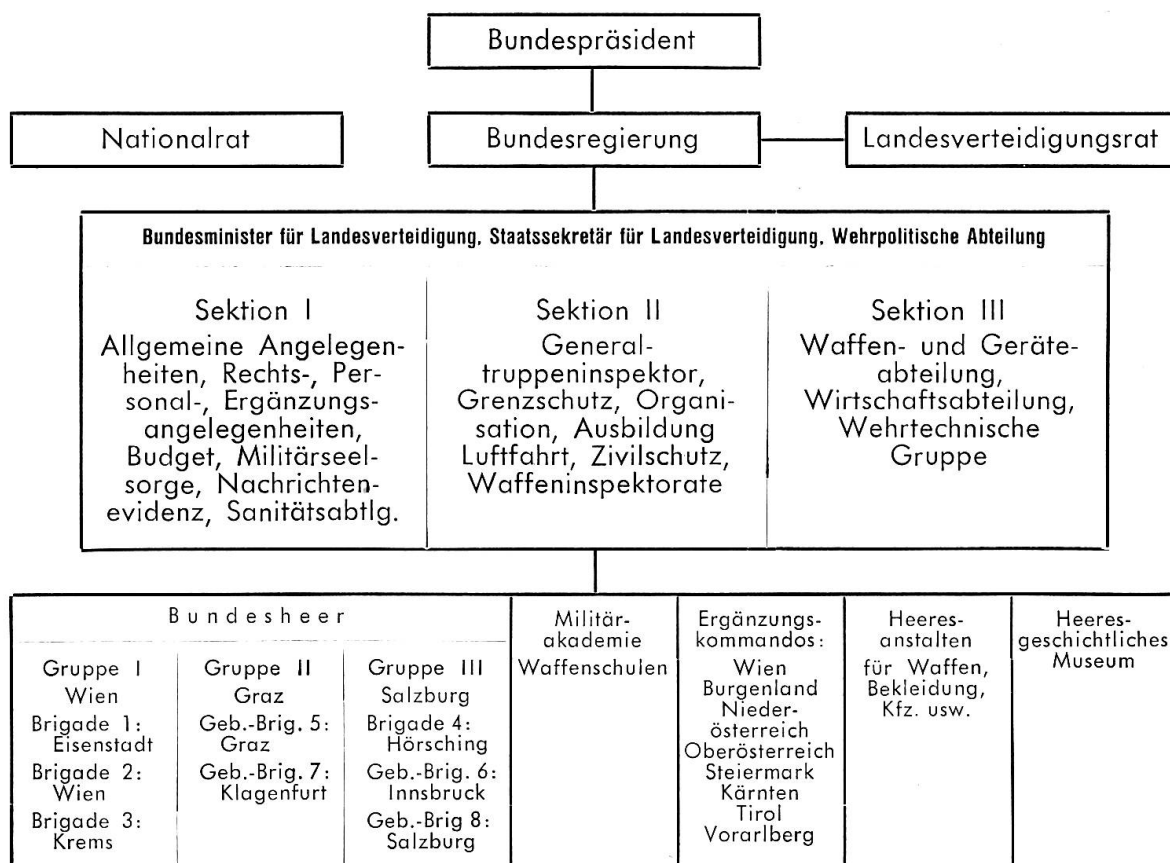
Bundespräsident

Nationalrat

Bundesregierung

Landesverteidigungsrat

Bundesminister für Landesverteidigung, Staatssekretär für Landesverteidigung, Wehrpolitische Abteilung

Sektion I
Allgemeine Angelegenheiten, Rechts-, Personal-, Ergänzungsangelegenheiten, Budget, Militärseelsorge, Nachrichtenevidenz, Sanitätsabtlg.

Sektion II
Generaltruppeninspektor, Grenzschutz, Organisation, Ausbildung Luftfahrt, Zivilschutz, Waffeninspektorate

Sektion III
Waffen- und Geräteabteilung, Wirtschaftsabteilung, Wehrtechnische Gruppe

Bundesheer

Gruppe I
Wien
Brigade 1: Eisenstadt
Brigade 2: Wien
Brigade 3: Krems

Gruppe II
Graz
Geb.-Brig. 5: Graz
Geb.-Brig. 7: Klagenfurt

Gruppe III
Salzburg
Brigade 4: Hörsching
Geb.-Brig. 6: Innsbruck
Geb.-Brig 8: Salzburg

Militärakademie
Waffenschulen

Ergänzungskommandos:
Wien
Burgenland
Niederösterreich
Oberösterreich
Steiermark
Kärnten
Tirol
Vorarlberg

Heeresanstalten
für Waffen, Bekleidung, Kfz. usw.

Heeresgeschichtliches Museum